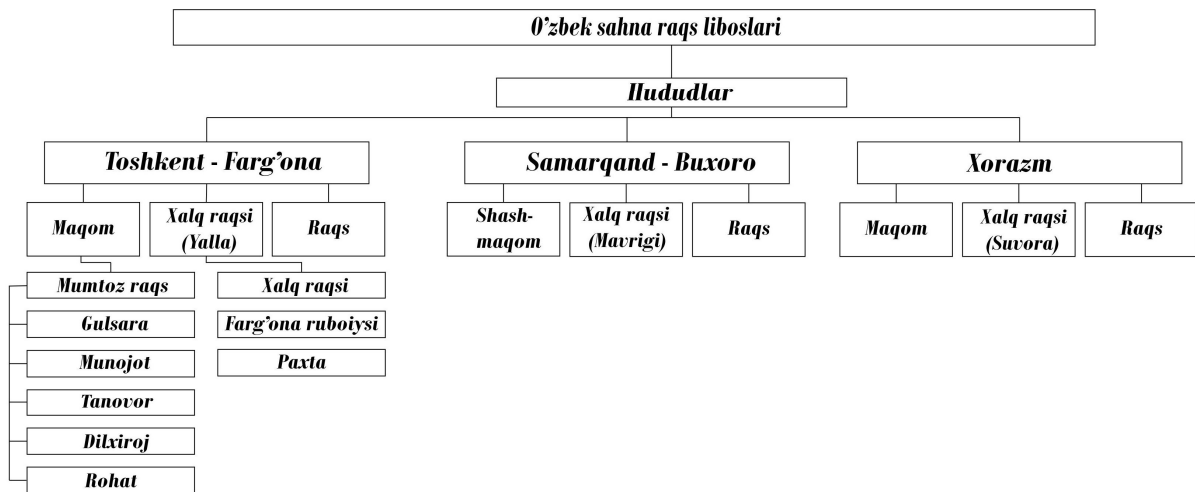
O'zbek sahna raqs liboslari

Hududlar

Toshkent - Farg'ona

Samarqand - Buxoro

Xorazm

Maqom

Xalq raqsi (Yalla)

Raqs

Shash-maqom

Xalq raqsi (Mavrigi)

Raqs

Maqom

Xalq raqsi (Suvora)

Raqs

Mumtoz raqs

Gulsara

Munojot

Tanovor

Dilxiroj

Rohat

Xalq raqsi

Farg'ona ruboiysi

Paxta